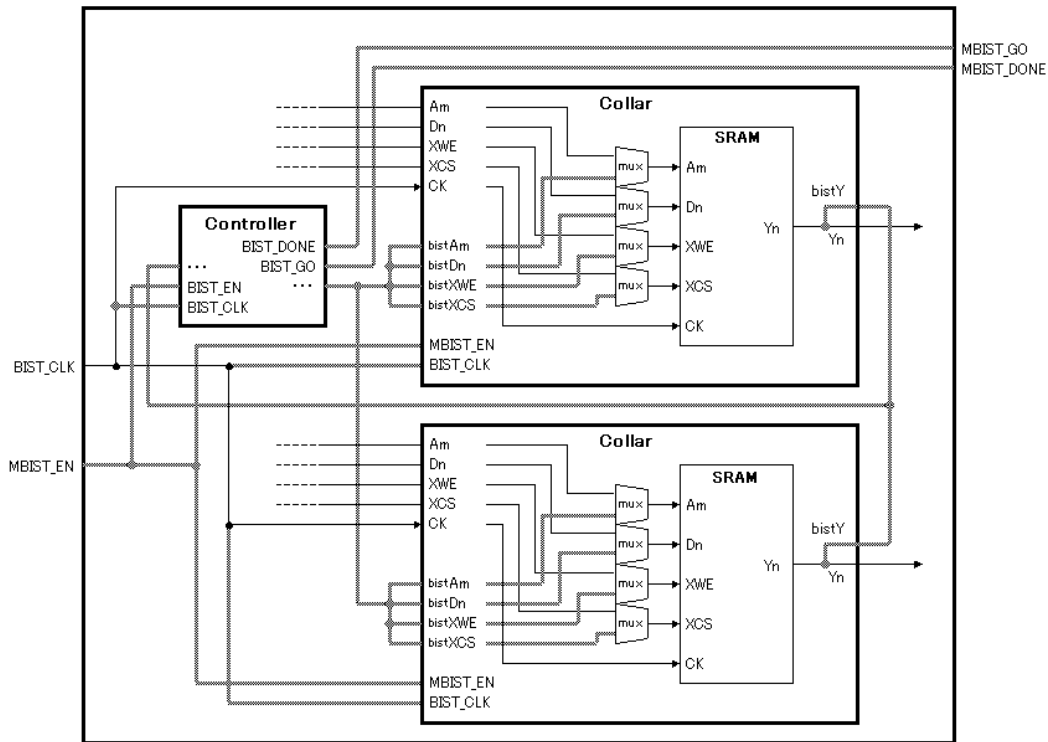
MBIST_GO
MBIST_DONE

Collar
Am
Dn
XWE
XCS
CK
SRAM
mux
mux
mux
mux
Am
Dn
XWE
XCS
CK
Yn
bistY
Yn
bistAm
bistDn
bistXWE
bistXCS
MBIST_EN
BIST_CLK

Controller
BIST_DONE
BIST_GO
...
...
BIST_EN
BIST_CLK

BIST_CLK
MBIST_EN

Collar
Am
Dn
XWE
XCS
CK
SRAM
mux
mux
mux
mux
Am
Dn
XWE
XCS
CK
Yn
bistY
Yn
bistAm
bistDn
bistXWE
bistXCS
MBIST_EN
BIST_CLK